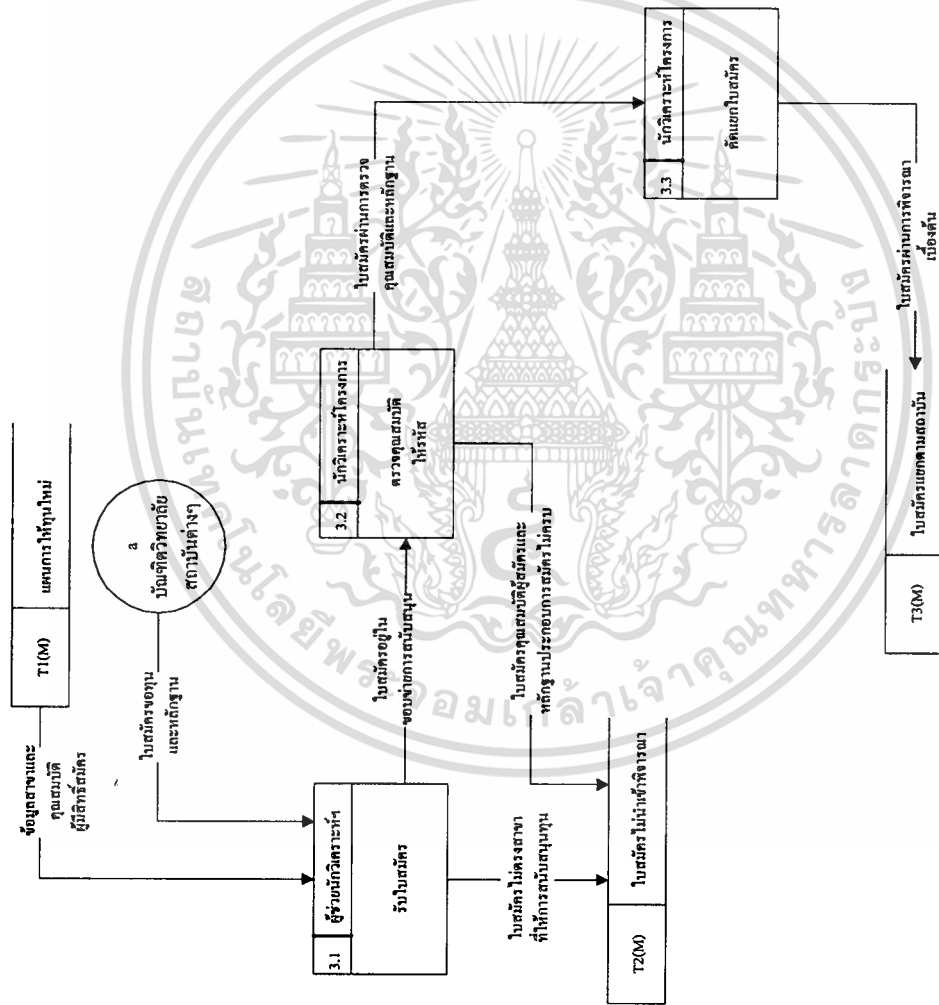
T1(M) | แผนการให้ทุนใหม่

ข้อมูลสาขาและคุณสมบัติผู้มีสิทธิ์สมัคร

a
บัณฑิตวิทยาลัย
สถาบันต่างๆ

ใบสมัครขอทุนและหลักฐาน

3.1 | ผู้ช่วยนักวิเคราะห์
รับใบสมัคร

ใบสมัครอยู่ในขอบข่ายการสนับสนุน

3.2 | นักวิเคราะห์โครงการ
ตรวจคุณสมบัติ
ให้รหัส

ใบสมัครผ่านการตรวจคุณสมบัติและหลักฐาน

3.3 | นักวิเคราะห์โครงการ
คัดแยกใบสมัคร

ใบสมัครผ่านการพิจารณาเบื้องต้น

T3(M) | ใบสมัครแยกตามสอบมัน

ใบสมัครคุณสมบัติผู้สมัครและหลักฐานประกอบการสมัครไม่ครบ

ใบสมัครไม่ตรงสาขาที่ให้การสนับสนุนทุน

T2(M) | ใบสมัครไม่นำเข้าพิจารณา